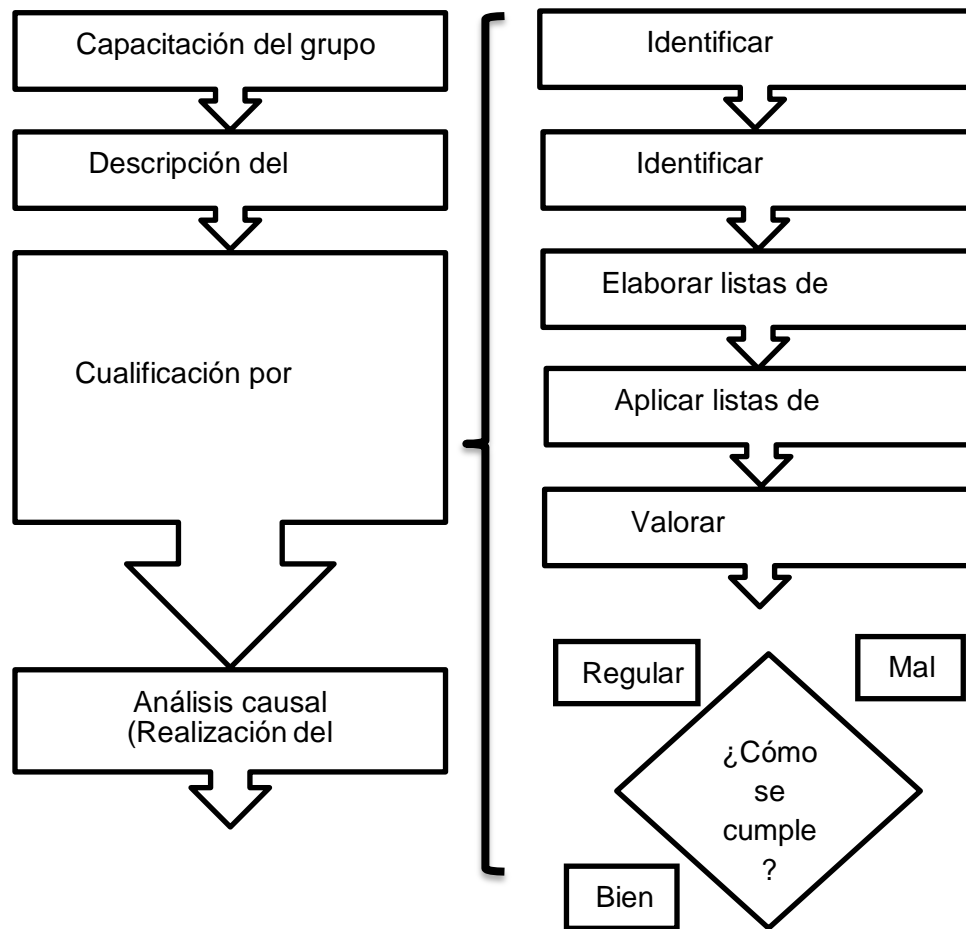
Capacitación del grupo

Descripción del

Cualificación por

Análisis causal (Realización del

Identificar

Identificar

Elaborar listas de

Aplicar listas de

Valorar

Regular

Mal

¿Cómo se cumple ?

Bien